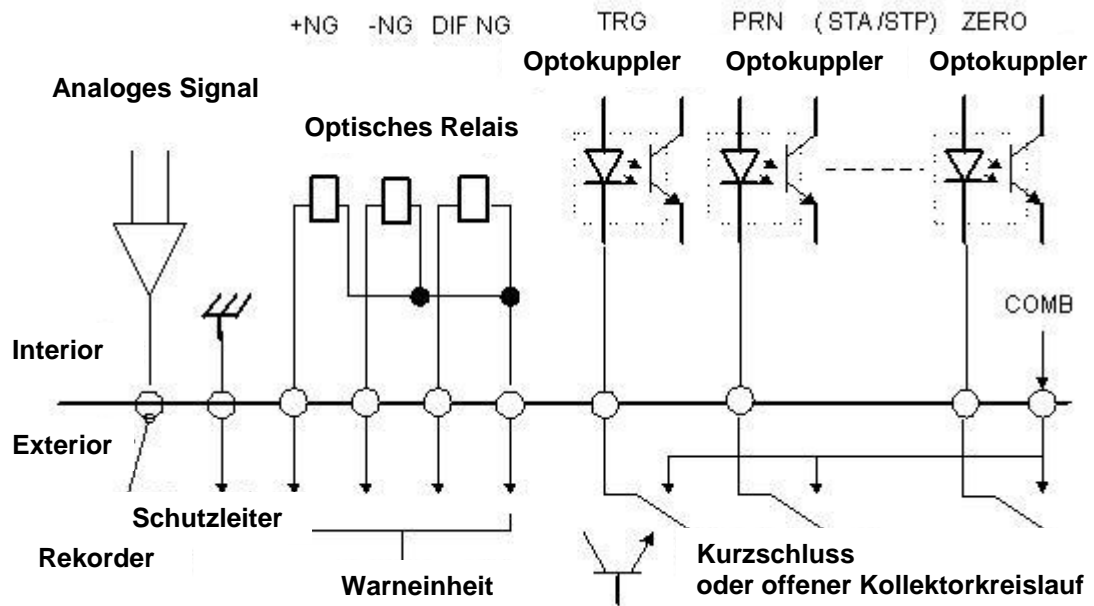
+NG -NG DIF NG TRG PRN (STA/STP) ZERO

Optokuppler Optokuppler Optokuppler

Analoges Signal

Optisches Relais

COMB

Interior

Exterior

Schutzleiter

Rekorder

Warneinheit

Kurzschluss oder offener Kollektorkreislauf